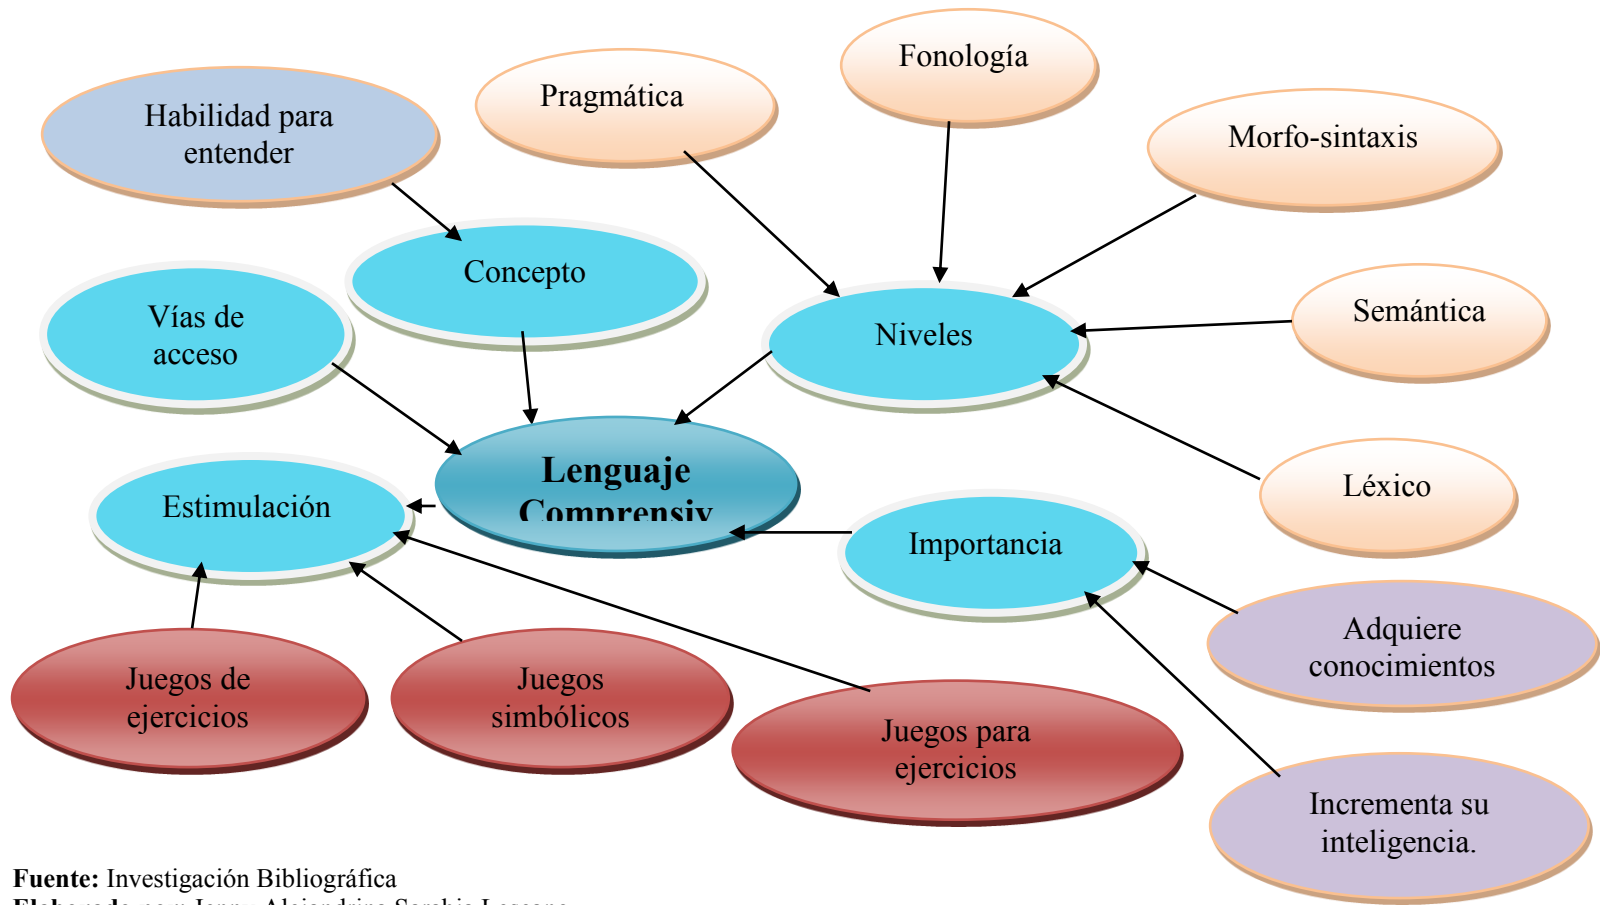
Habilidad para entender

Pragmática

Fonología

Morfo-sintaxis

Concepto

Vías de acceso

Niveles

Semántica

Lenguaje Comprensiv

Estimulación

Léxico

Importancia

Adquiere conocimientos

Juegos de ejercicios

Juegos simbólicos

Juegos para ejercicios

Incrementa su inteligencia.

**Fuente:** Investigación Bibliográfica
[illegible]